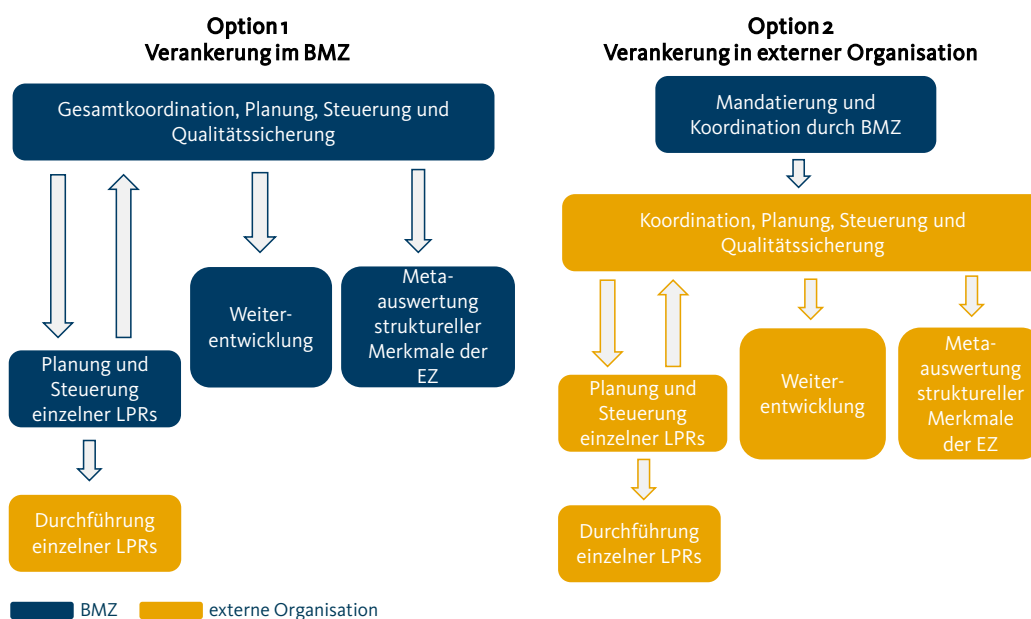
Option 1
Verankerung im BMZ

Gesamtkoordination, Planung, Steuerung und Qualitätssicherung

Weiterentwicklung

Metaauswertung struktureller Merkmale der EZ

Planung und Steuerung einzelner LPRs

Durchführung einzelner LPRs

Option 2
Verankerung in externer Organisation

Mandatierung und Koordination durch BMZ

Koordination, Planung, Steuerung und Qualitätssicherung

Planung und Steuerung einzelner LPRs

Weiterentwicklung

Metaauswertung struktureller Merkmale der EZ

Durchführung einzelner LPRs

BMZ
externe Organisation